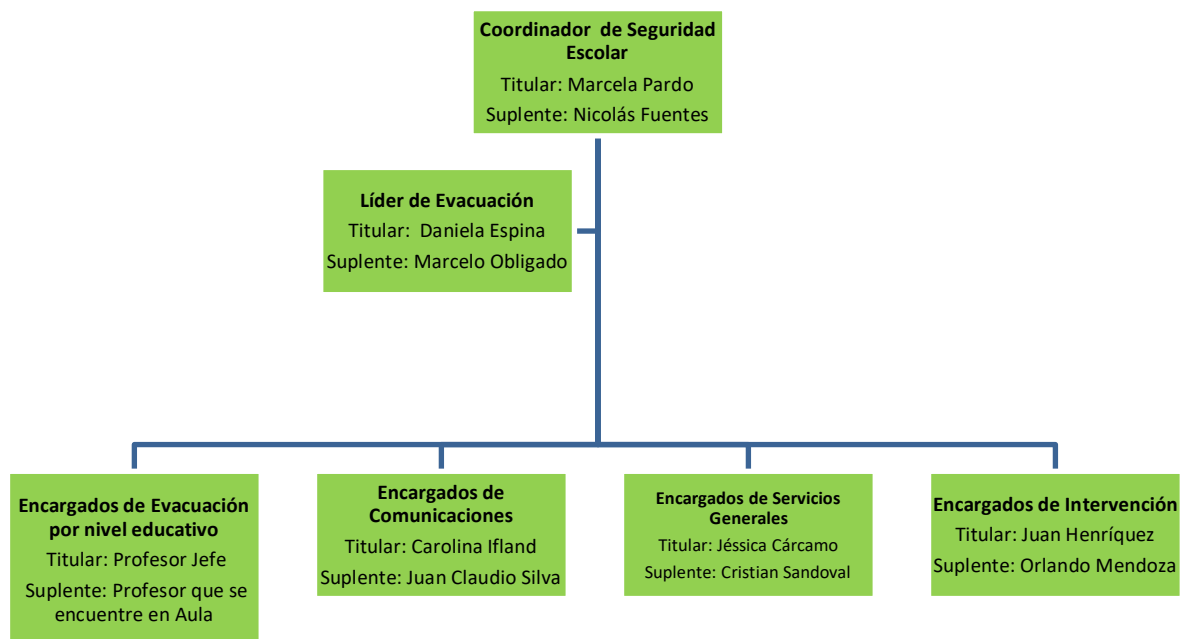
Coordinador de Seguridad Escolar
Titular: Marcela Pardo
Suplente: Nicolás Fuentes

Líder de Evacuación
Titular: Daniela Espina
Suplente: Marcelo Obligado

Encargados de Evacuación por nivel educativo
Titular: Profesor Jefe
Suplente: Profesor que se encuentre en Aula

Encargados de Comunicaciones
Titular: Carolina Ifland
Suplente: Juan Claudio Silva

Encargados de Servicios Generales
Titular: Jéssica Cárcamo
Suplente: Cristian Sandoval

Encargados de Intervención
Titular: Juan Henríquez
Suplente: Orlando Mendoza